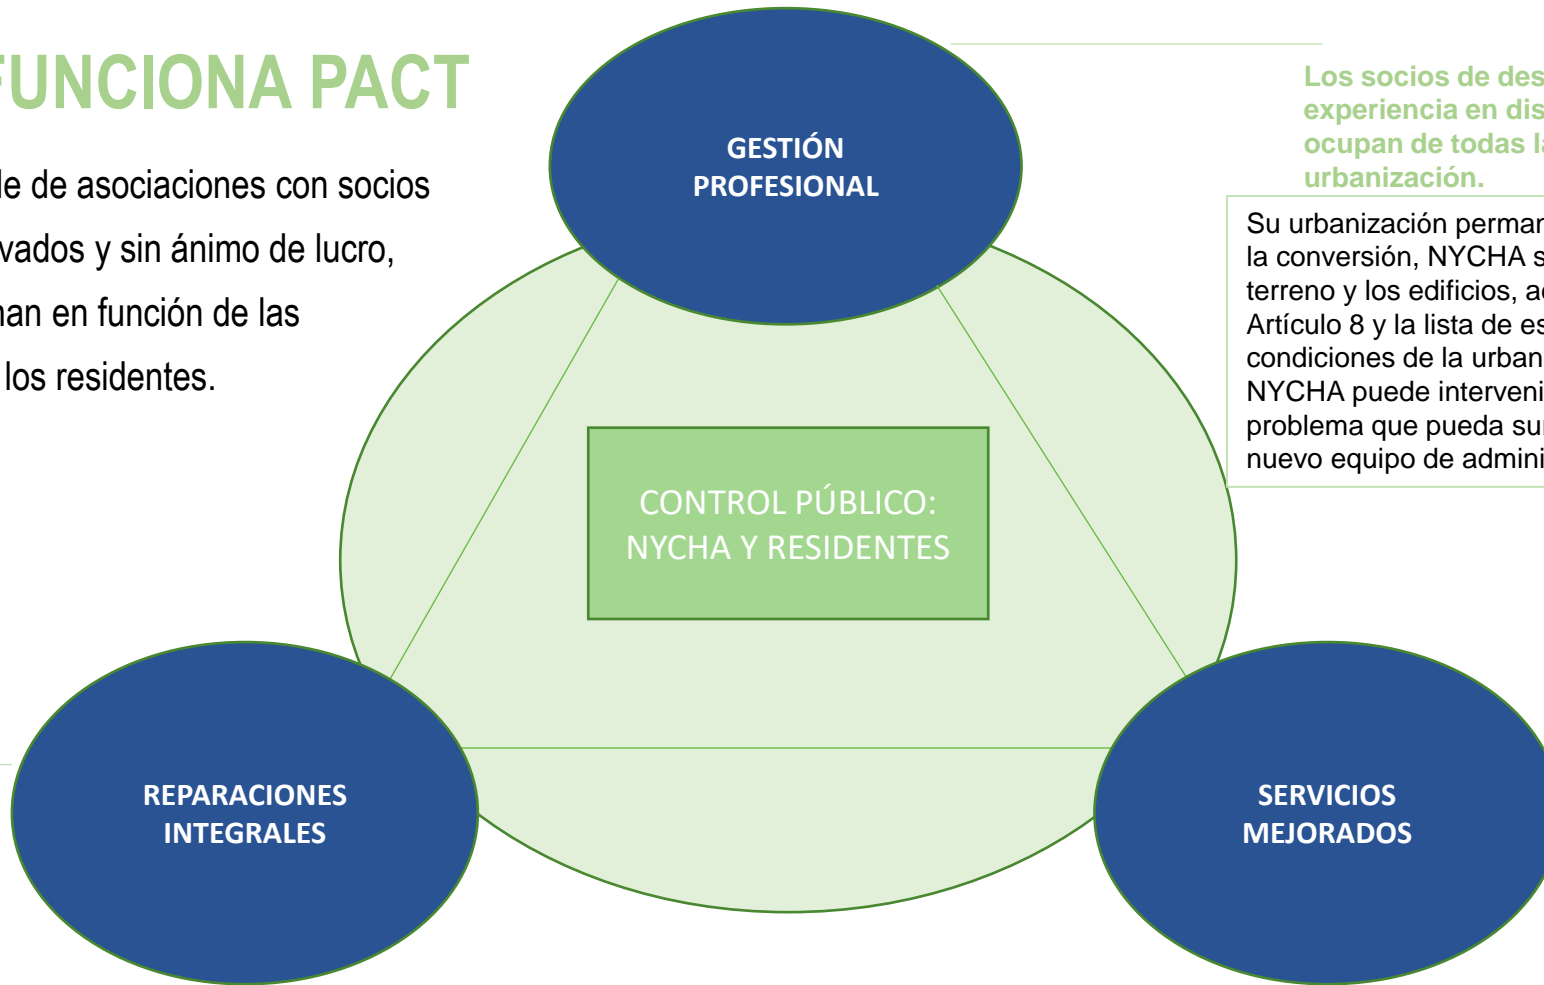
FUNCIONA PACT

le de asociaciones con socios vados y sin ánimo de lucro, nan en función de las los residentes.

GESTIÓN PROFESIONAL

CONTROL PÚBLICO: NYCHA Y RESIDENTES

REPARACIONES INTEGRALES

SERVICIOS MEJORADOS

Los socios de des experiencia en dis ocupan de todas la urbanización.

Su urbanización perman la conversión, NYCHA s terreno y los edificios, ad Artículo 8 y la lista de es condiciones de la urban NYCHA puede interveni problema que pueda sur nuevo equipo de admini